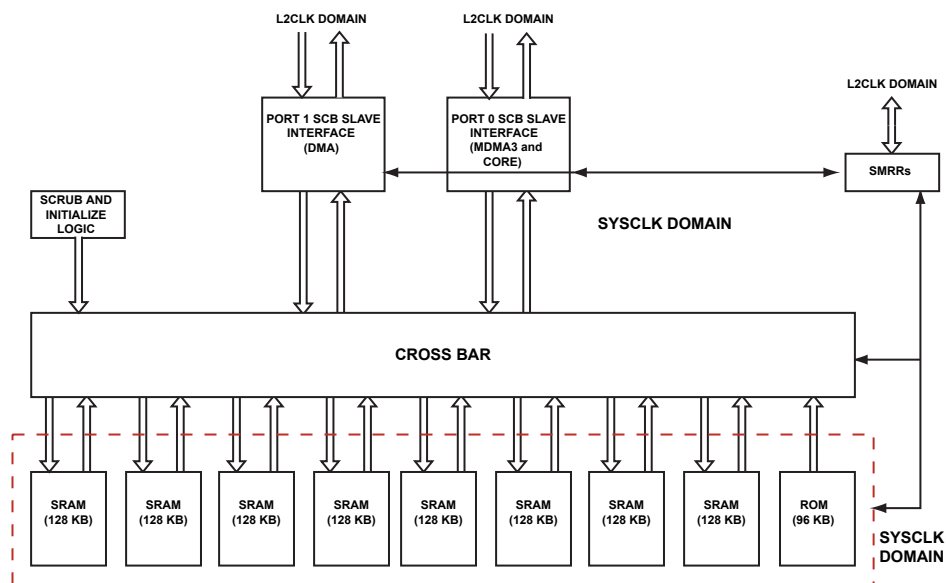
L2CLK DOMAIN

L2CLK DOMAIN

PORT 1 SCB SLAVE INTERFACE (DMA)

PORT 0 SCB SLAVE INTERFACE (MDMA3 and CORE)

L2CLK DOMAIN

SMRRs

SCRUB AND INITIALIZE LOGIC

SYSCLK DOMAIN

CROSS BAR

SRAM (128 KB)

SRAM (128 KB)

SRAM (128 KB)

SRAM (128 KB)

SRAM (128 KB)

SRAM (128 KB)

SRAM (128 KB)

SRAM (128 KB)

ROM (96 KB)

SYSCLK DOMAIN